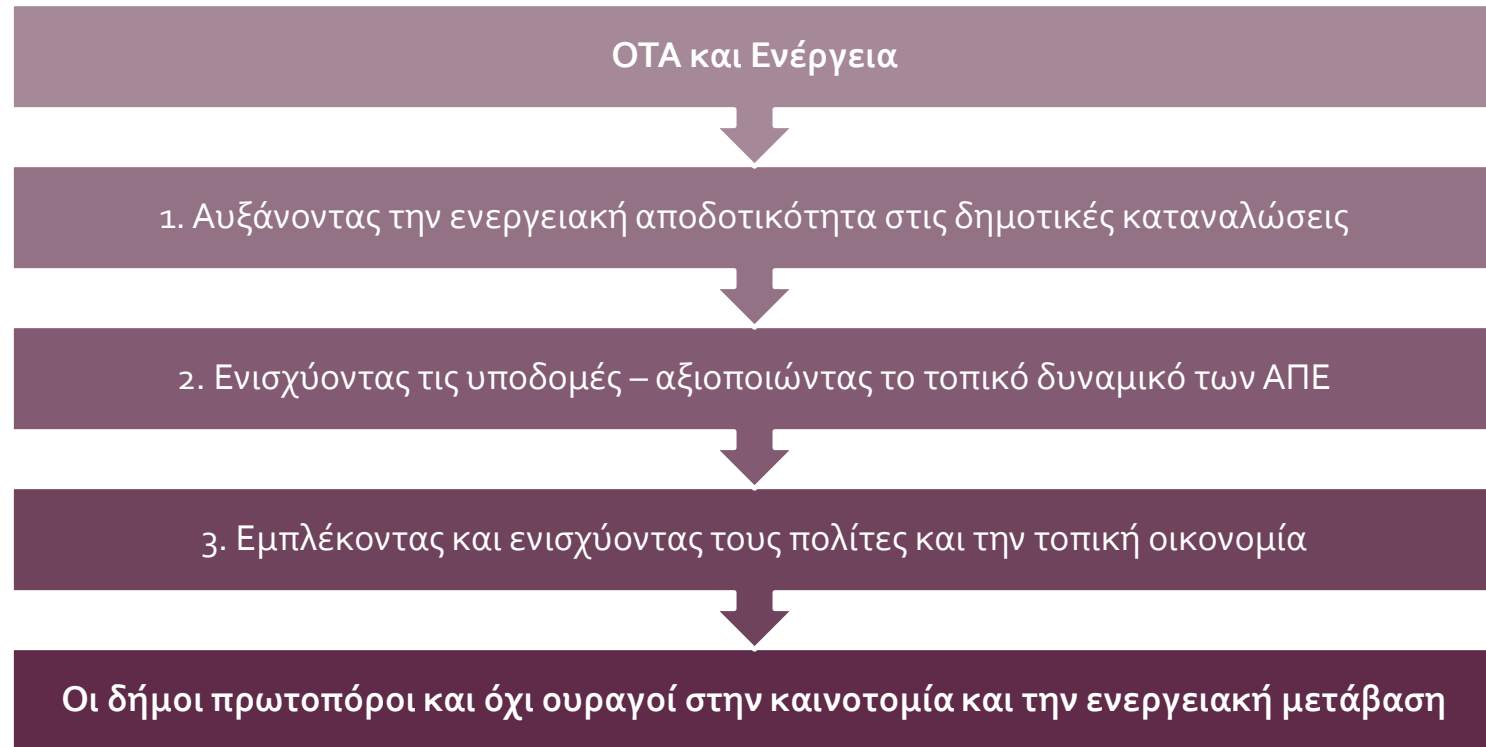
ΟΤΑ και Ενέργεια

1. Αυξάνοντας την ενεργειακή αποδοτικότητα στις δημοτικές καταναλώσεις

2. Ενισχύοντας τις υποδομές – αξιοποιώντας το τοπικό δυναμικό των ΑΠΕ

3. Εμπλέκοντας και ενισχύοντας τους πολίτες και την τοπική οικονομία

Οι δήμοι πρωτοπόροι και όχι ουραγοί στην καινοτομία και την ενεργειακή μετάβαση